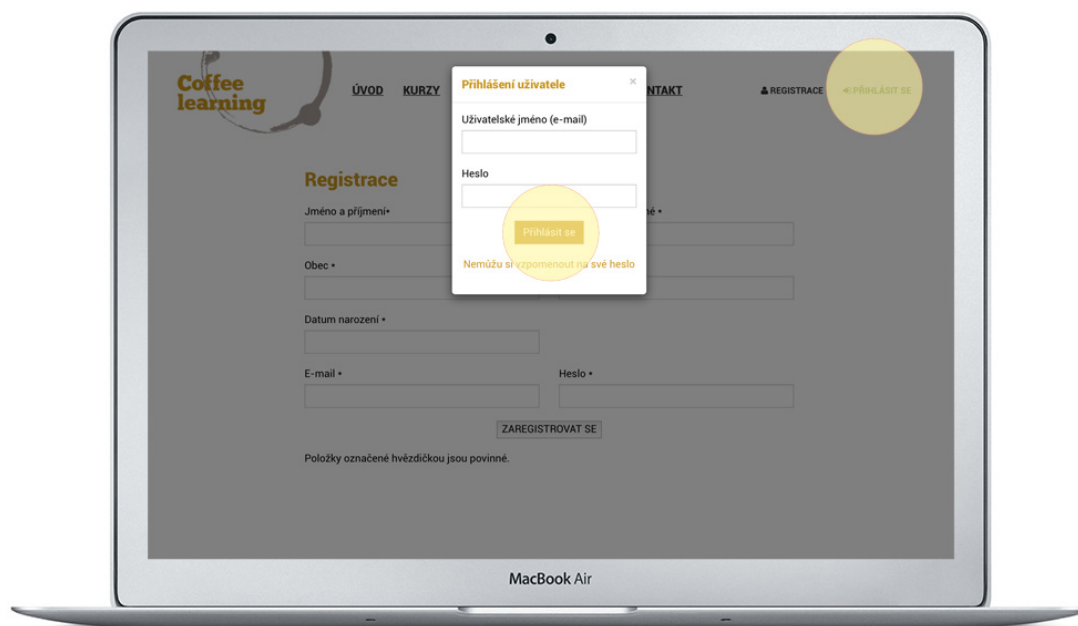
Coffee learning

ÚVOD KURZY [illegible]NTAKT

REGISTRACE PŘIHLÁSIT SE

Přihlášení uživatele

×

Uživatelské jméno (e-mail)

Heslo

Přihlásit se

Nemůžu si vzpomenout na své heslo

Registrace

Jméno a příjmení•

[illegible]ué •

Obec •

Datum narození •

E-mail •

Heslo •

ZAREGISTROVAT SE

Položky označené hvězdičkou jsou povinné.

MacBook Air